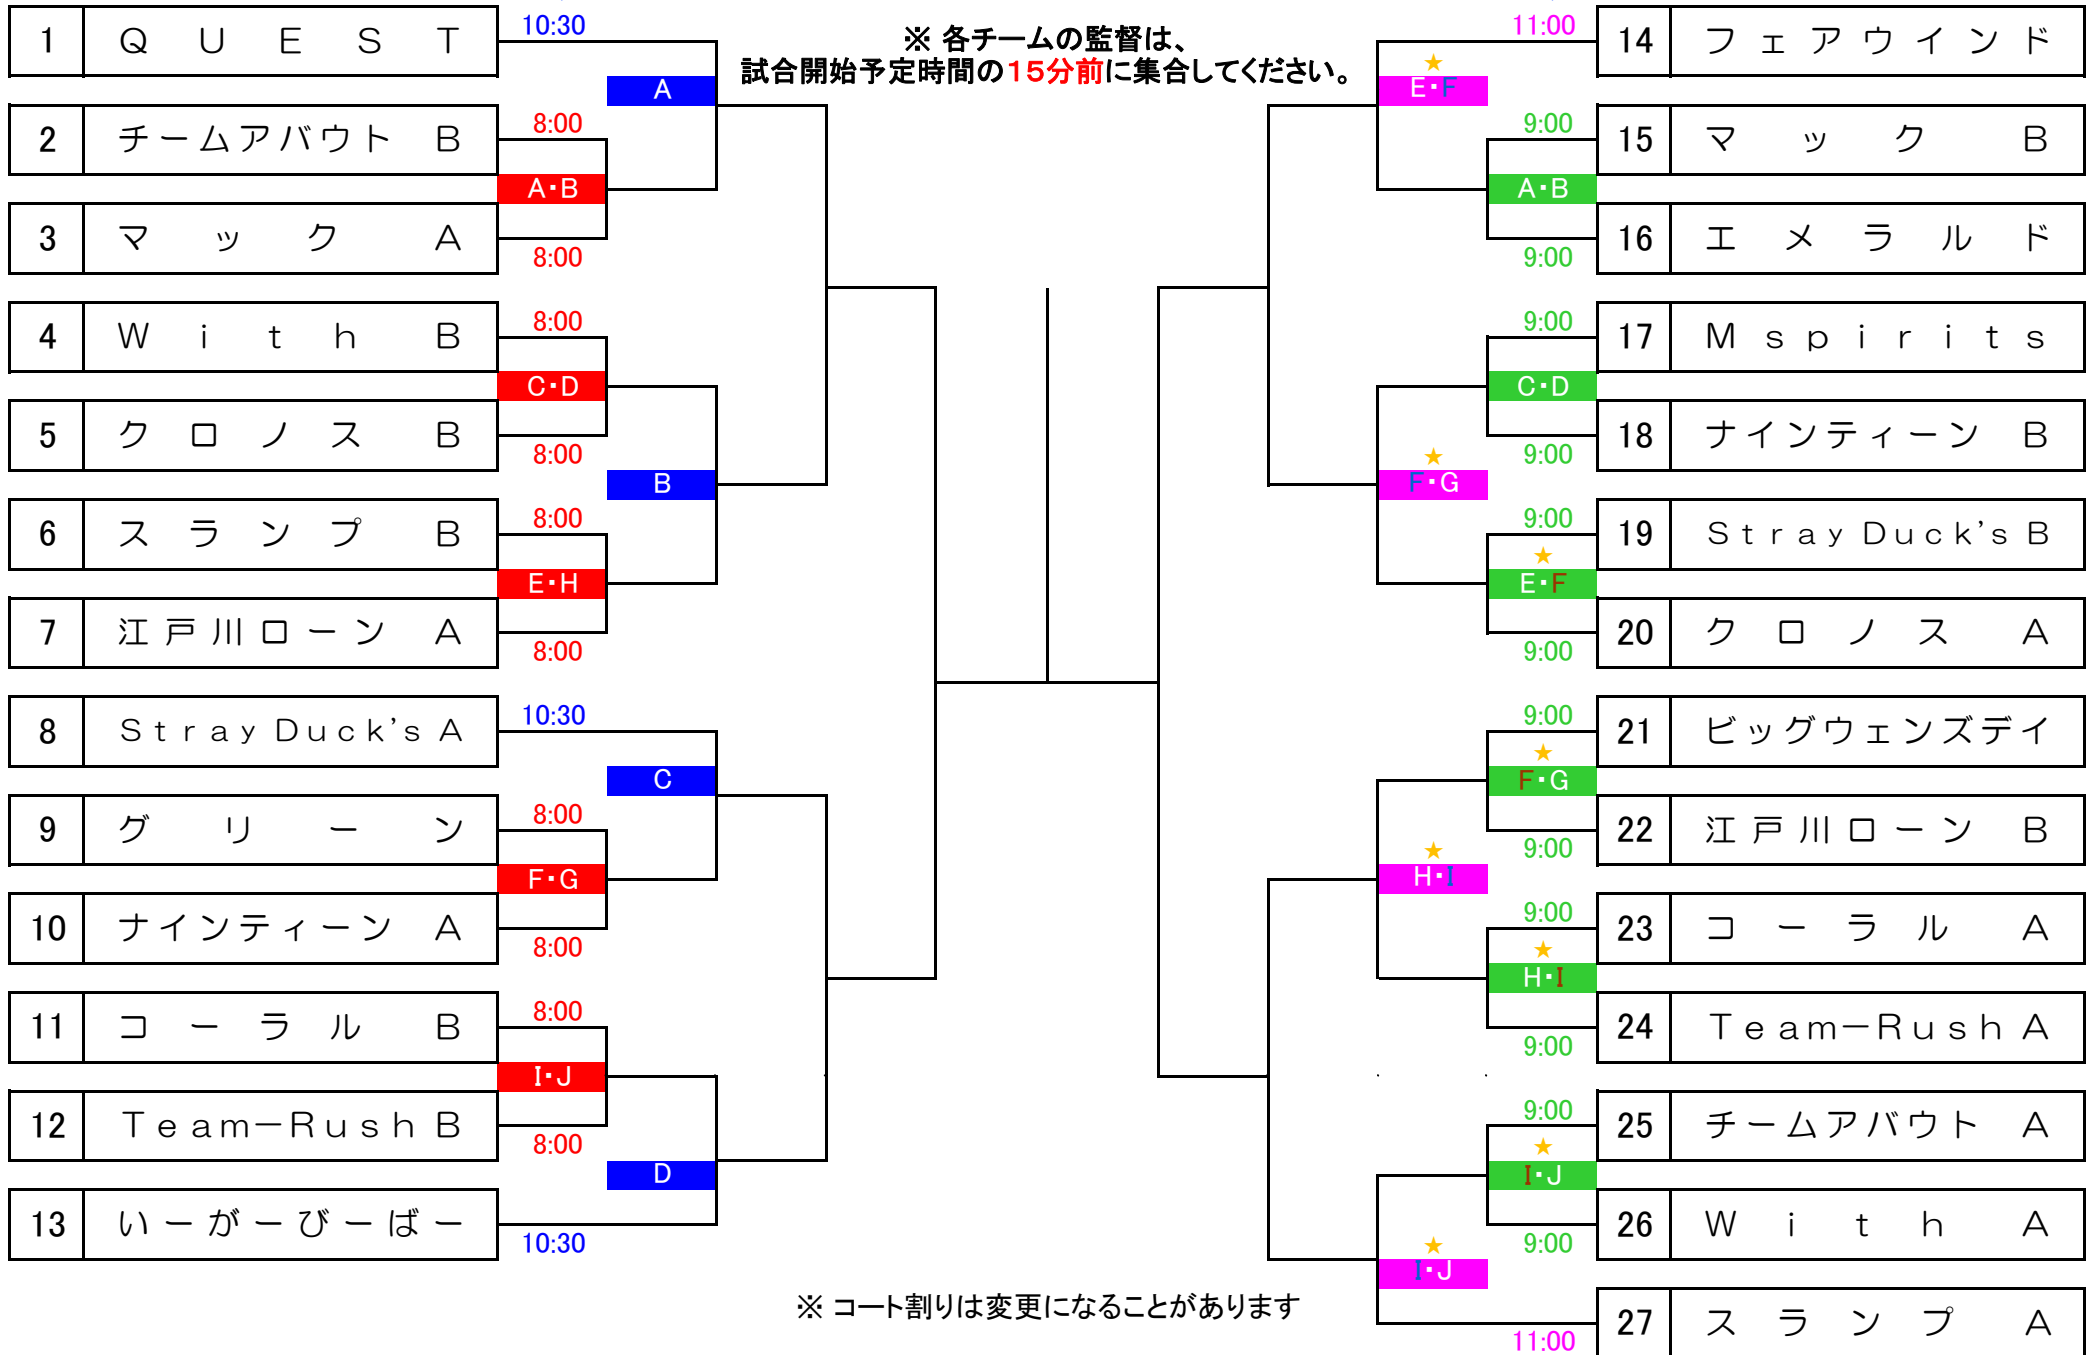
※ 各チームの監督は、
試合開始予定時間の15分前に集合してください。

| 1 | Q U E S T |
|---|---|
| 2 | チームアバウト B |
| 3 | マ ッ ク A |
| 4 | W i t h B |
| 5 | ク ロ ノ ス B |
| 6 | ス ラ ン プ B |
| 7 | 江 戸 川 ロ ー ン A |
| 8 | S t r a y Duck's A |
| 9 | グ リ ー ン |
| 10 | ナインティーン A |
| 11 | コ ー ラ ル B |
| 12 | T e a m－R u s h B |
| 13 | い ー が ー び ー ば ー |

10:30
A
8:00
A・B
8:00
8:00
C・D
8:00
B
8:00
E・H
8:00
10:30
C
8:00
F・G
8:00
8:00
I・J
8:00
D
10:30

| 14 | フ ェ ア ウ ィ ン ド |
|---|---|
| 15 | マ ッ ク B |
| 16 | エ メ ラ ル ド |
| 17 | M s p i r i t s |
| 18 | ナインティーン B |
| 19 | S t r a y Duck's B |
| 20 | ク ロ ノ ス A |
| 21 | ビッグウェンズデイ |
| 22 | 江 戸 川 ロ ー ン B |
| 23 | コ ー ラ ル A |
| 24 | T e a m－R u s h A |
| 25 | チームアバウト A |
| 26 | W i t h A |
| 27 | ス ラ ン プ A |

11:00
★
E・F
9:00
A・B
9:00
9:00
C・D
★
F・G
9:00
9:00
★
E・F
9:00
9:00
★
F・G
★
H・I
9:00
9:00
★
H・I
9:00
9:00
★
I・J
★
I・J
9:00
11:00

※ コート割りは変更になることがあります